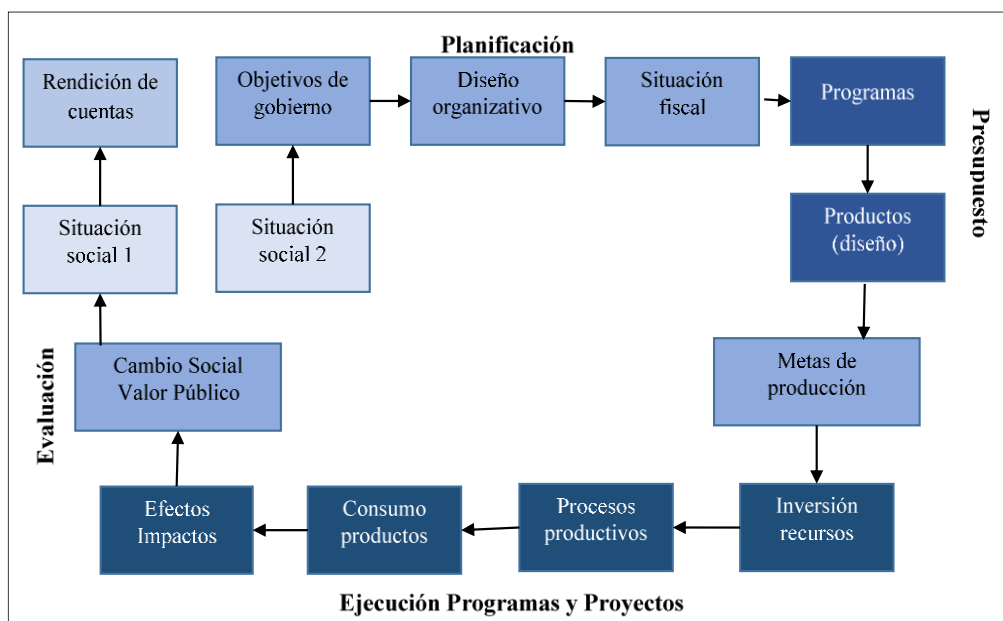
Planificación

Rendición de cuentas

Objetivos de gobierno

Diseño organizativo

Situación fiscal

Programas

Presupuesto

Situación social 1

Situación social 2

Productos (diseño)

Evaluación

Cambio Social Valor Público

Metas de producción

Efectos Impactos

Consumo productos

Procesos productivos

Inversión recursos

Ejecución Programas y Proyectos